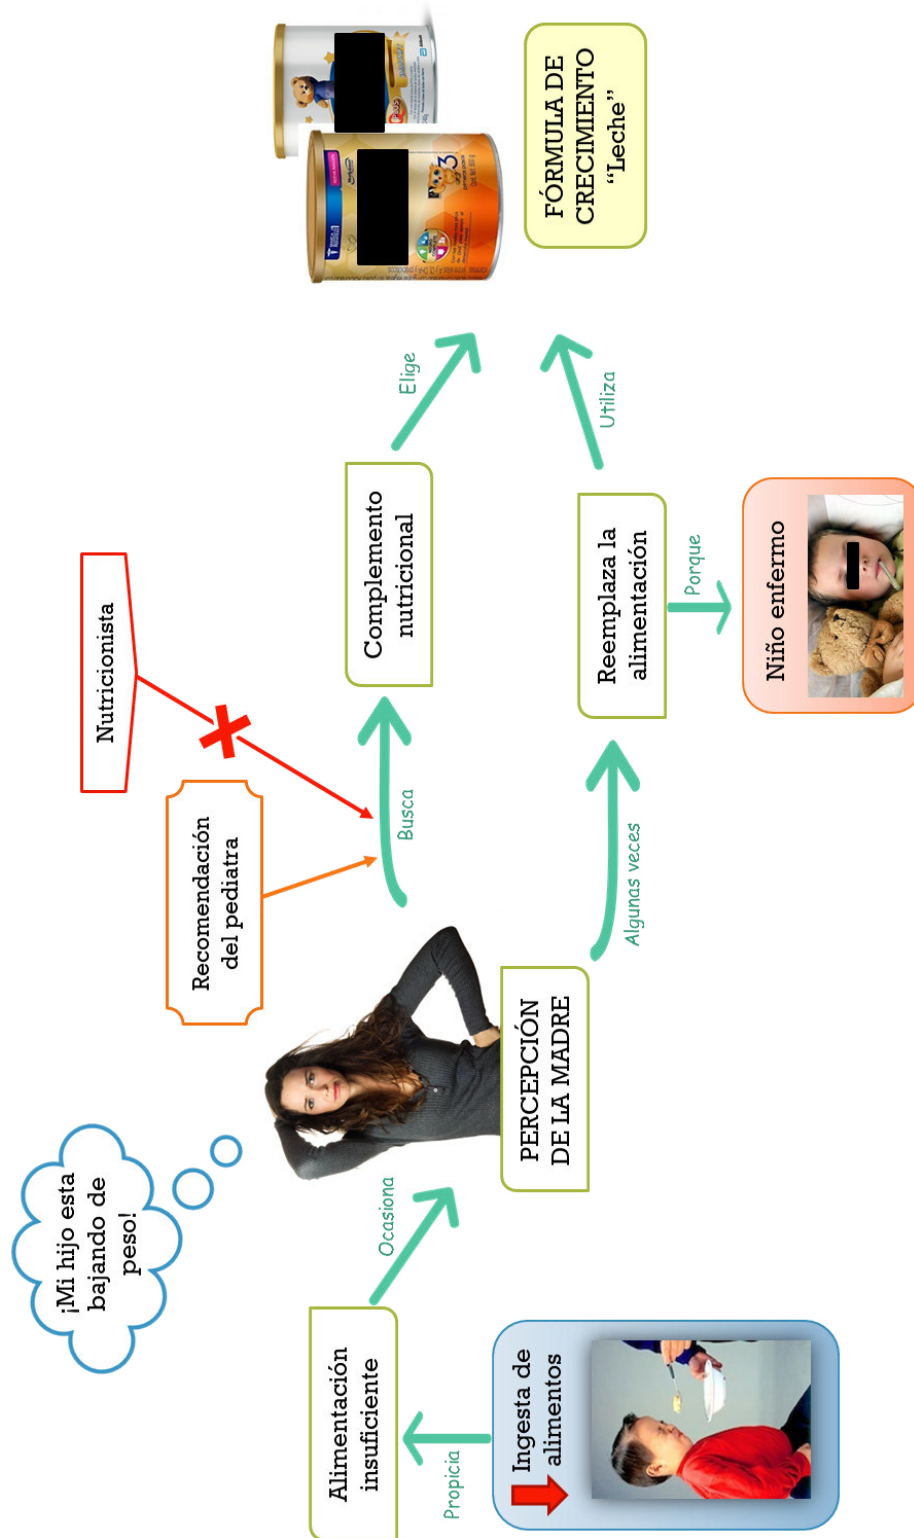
Ingesta de alimentos

Propicia

Alimentación insuficiente

¡Mi hijo esta bajando de peso!

Ocasiona

PERCEPCIÓN DE LA MADRE

Recomendación del pediatra

Nutricionista

Busca

Complemento nutricional

Elige

Algunas veces

Reemplaza la alimentación

Porque

Niño enfermo

Utiliza

FÓRMULA DE CRECIMIENTO "Leche"